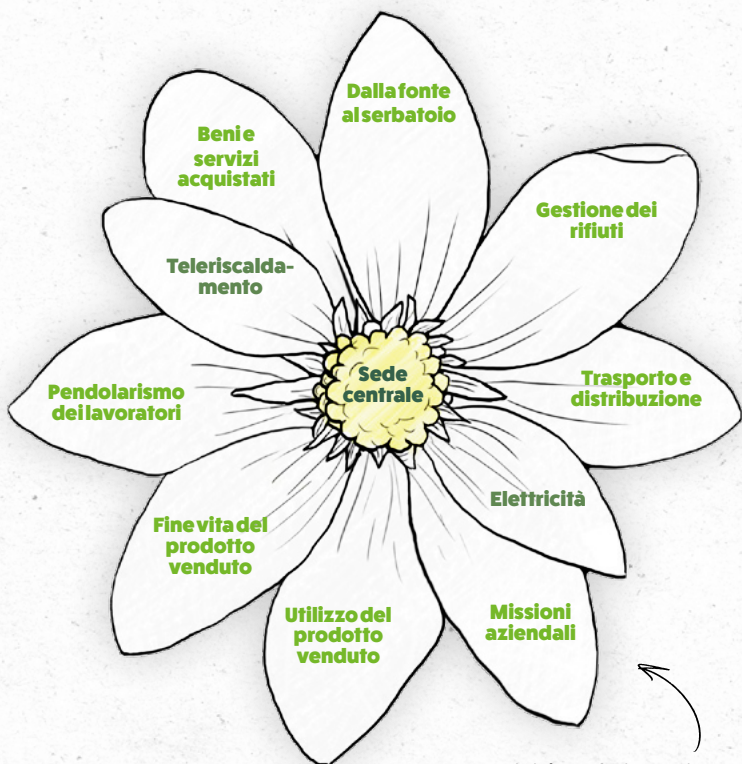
Sede centrale

Dalla fonte al serbatoio

Gestione dei rifiuti

Trasporto e distribuzione

Elettricità

Missioni aziendali

Utilizzo del prodotto venduto

Fine vita del prodotto venduto

Pendolarismo dei lavoratori

Teleriscaldamento

Beni e servizi acquistati